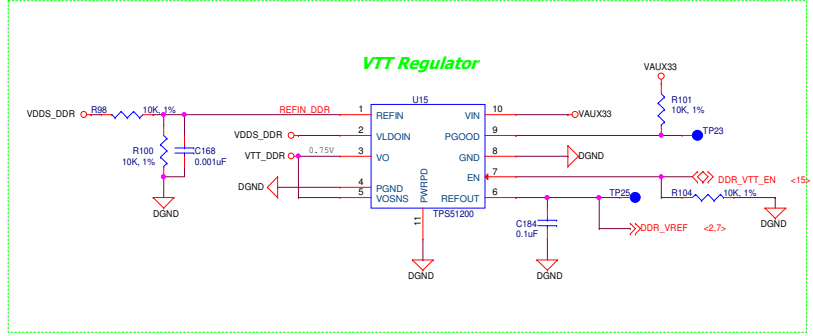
VTT Regulator

VAUX33

U15

VDDS_DDR
R98
10K, 1%
REFIN_DDR
1 REFIN
VIN 10
VAUX33
R101
10K, 1%
VDDS_DDR
2 VLDOIN
PGOOD 9
TP23
R100
10K, 1%
C168
0.001uF
VTT_DDR
0.75V
3 VO
GND 8
DGND
EN 7
DDR_VTT_EN
<15>
DGND
4 PGND
5 VOSNS
PWRPD
REFOUT 6
TP25
R104
10K, 1%
DGND
TPS51200
DGND
11
C184
0.1uF
DDR_VREF
<2,7>
DGND
DGND